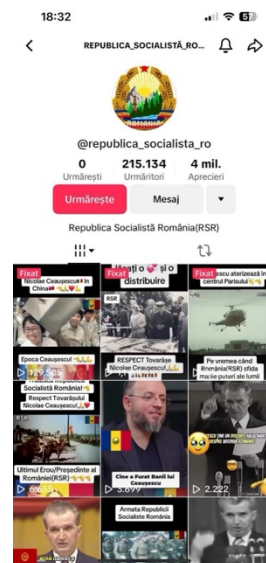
18:32

REPUBLICA_SOCIALISTĂ_RO...

ROMANIA

@republica_socialista_ro

0 Urmărești
215.134 Urmăritori
4 mil. Aprecieri

Urmărește
Mesaj

Republica Socialistă România(RSR)

Fixat
Nicolae Ceaușescu in China

Fixat
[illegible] și o distribuire

Fixat
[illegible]escu aterizează în centrul Parisului

RSR

Epoca Ceaușescu!

RESPECT Tovarășe Nicolae Ceaușescu!

Pe vremea când Romania(RSR) sfida marile puteri ale lumii

Socialistă România!
Respect Tovarășului Nicolae Ceaușescu!

Ultimul Erou/Preşedinte al României(RSR)

Cine a Furat Banii lui Ceausescu

3.699

2.222

Armata Republicii Socialiste România